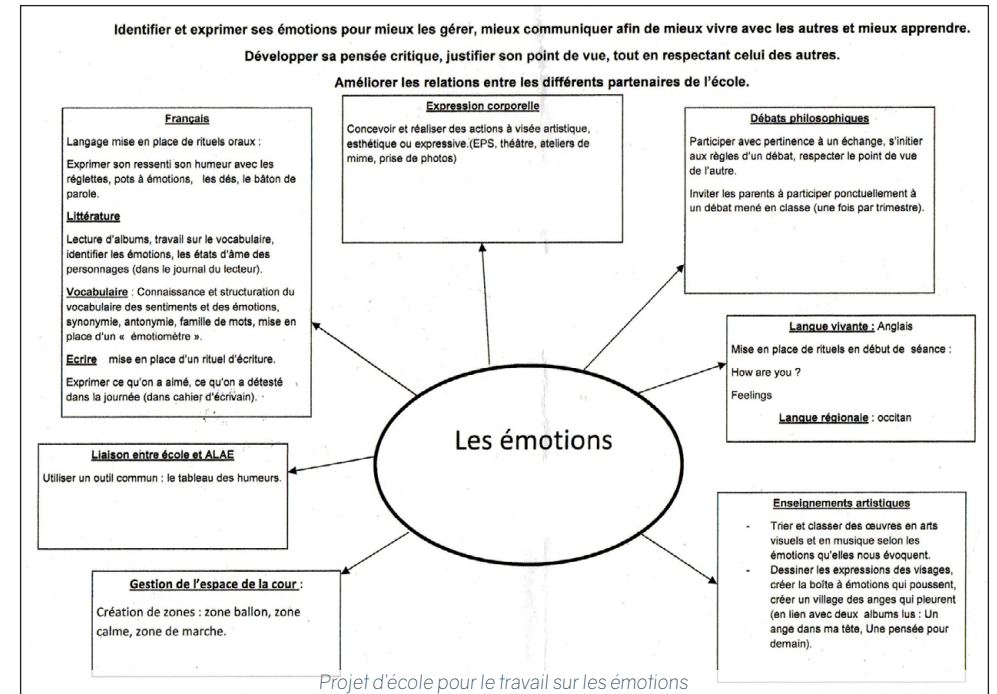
Identifier et exprimer ses émotions pour mieux les gérer, mieux communiquer afin de mieux vivre avec les autres et mieux apprendre.

Développer sa pensée critique, justifier son point de vue, tout en respectant celui des autres.

Améliorer les relations entre les différents partenaires de l'école.

Français

Langage mise en place de rituels oraux :

Exprimer son ressenti son humeur avec les réglettes, pots à émotions, les dés, le bâton de parole.

Littérature

Lecture d'albums, travail sur le vocabulaire, identifier les émotions, les états d'âme des personnages (dans le journal du lecteur).

Vocabulaire : Connaissance et structuration du vocabulaire des sentiments et des émotions, synonymie, antonymie, famille de mots, mise en place d'un « émotiomètre ».

Ecrire mise en place d'un rituel d'écriture.

Exprimer ce qu'on a aimé, ce qu'on a détesté dans la journée (dans cahier d'écrivain).

Expression corporelle

Concevoir et réaliser des actions à visée artistique, esthétique ou expressive.(EPS, théâtre, ateliers de mime, prise de photos)

Débats philosophiques

Participer avec pertinence à un échange, s'initier aux règles d'un débat, respecter le point de vue de l'autre.

Inviter les parents à participer ponctuellement à un débat mené en classe (une fois par trimestre).

Langue vivante : Anglais

Mise en place de rituels en début de séance :

How are you ?

Feelings

Langue régionale : occitan

Les émotions

Liaison entre école et ALAE

Utiliser un outil commun : le tableau des humeurs.

Enseignements artistiques

- Trier et classer des œuvres en arts visuels et en musique selon les émotions qu'elles nous évoquent.
- Dessiner les expressions des visages, créer la boîte à émotions qui poussent, créer un village des anges qui pleurent (en lien avec deux albums lus : Un ange dans ma tête, Une pensée pour demain).

Gestion de l'espace de la cour :

Création de zones : zone ballon, zone calme, zone de marche.

Projet d'école pour le travail sur les émotions